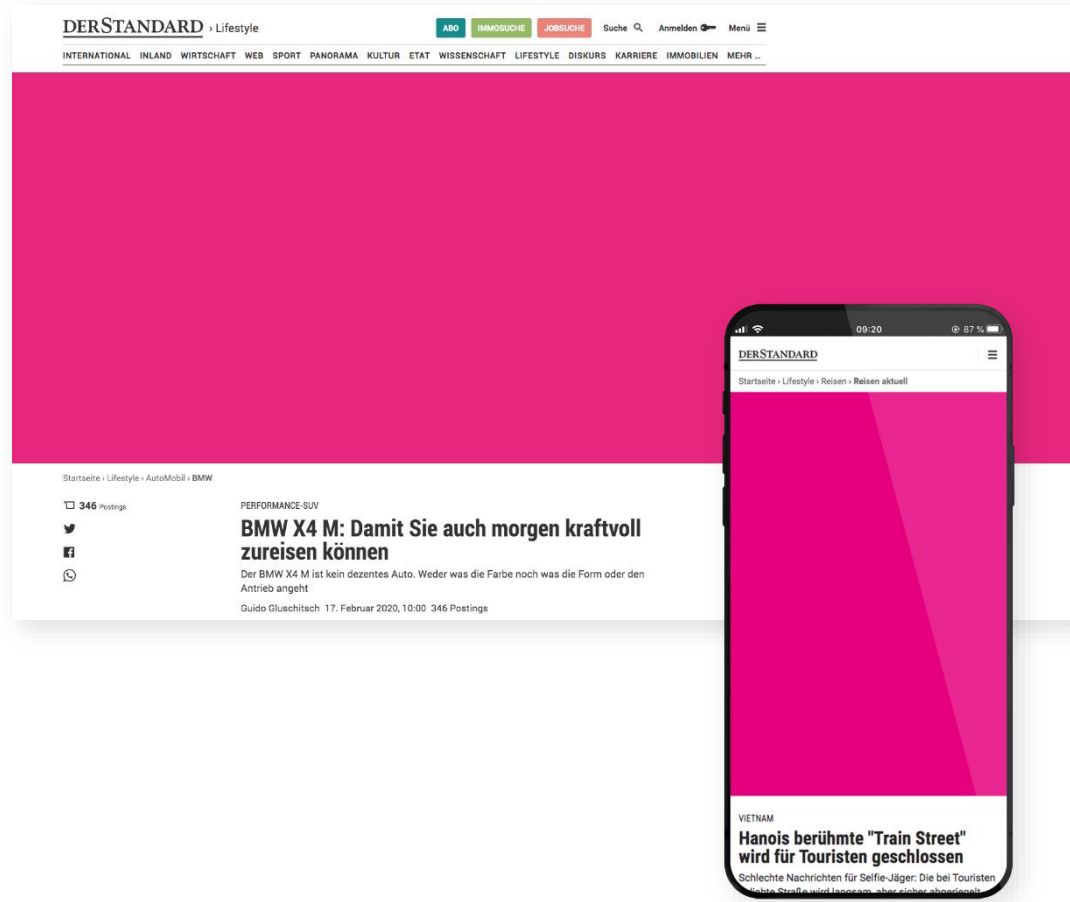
DERSTANDARD › Lifestyle

ABO IMMOSUCHE JOBSUCHE Suche Anmelden Menü

INTERNATIONAL INLAND WIRTSCHAFT WEB SPORT PANORAMA KULTUR ETAT WISSENSCHAFT LIFESTYLE DISKURS KARRIERE IMMOBILIEN MEHR ...

Startseite › Lifestyle › AutoMobil › BMW

346 Postings

PERFORMANCE-SUV

BMW X4 M: Damit Sie auch morgen kraftvoll zureisen können

Der BMW X4 M ist kein dezentes Auto. Weder was die Farbe noch was die Form oder den Antrieb angeht

Guido Gluschitsch 17. Februar 2020, 10:00 346 Postings

09:20 87 %

DERSTANDARD

Startseite › Lifestyle › Reisen › Reisen aktuell

VIETNAM

Hanois berühmte "Train Street" wird für Touristen geschlossen

Schlechte Nachrichten für Selfie-Jäger: Die bei Touristen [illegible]